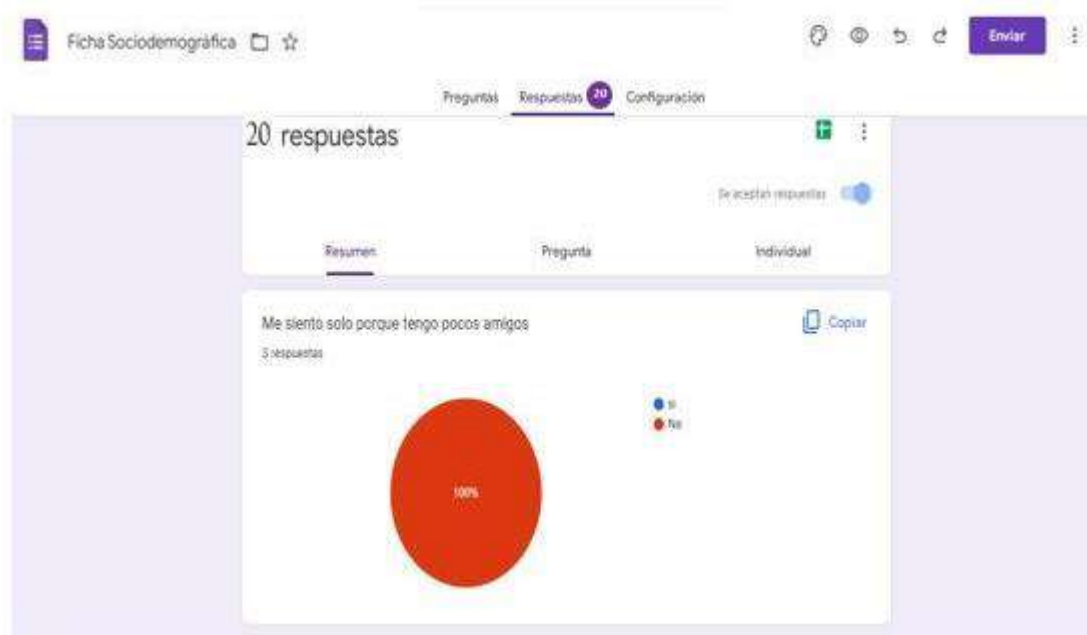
Ficha Sociodemográfica

Enviar

Preguntas Respuestas 20 Configuración

20 respuestas

Se aceptan respuestas

Resumen Pregunta Individual

Me siento solo porque tengo pocos amigos

3 respuestas

Copiar

Si
No

100%